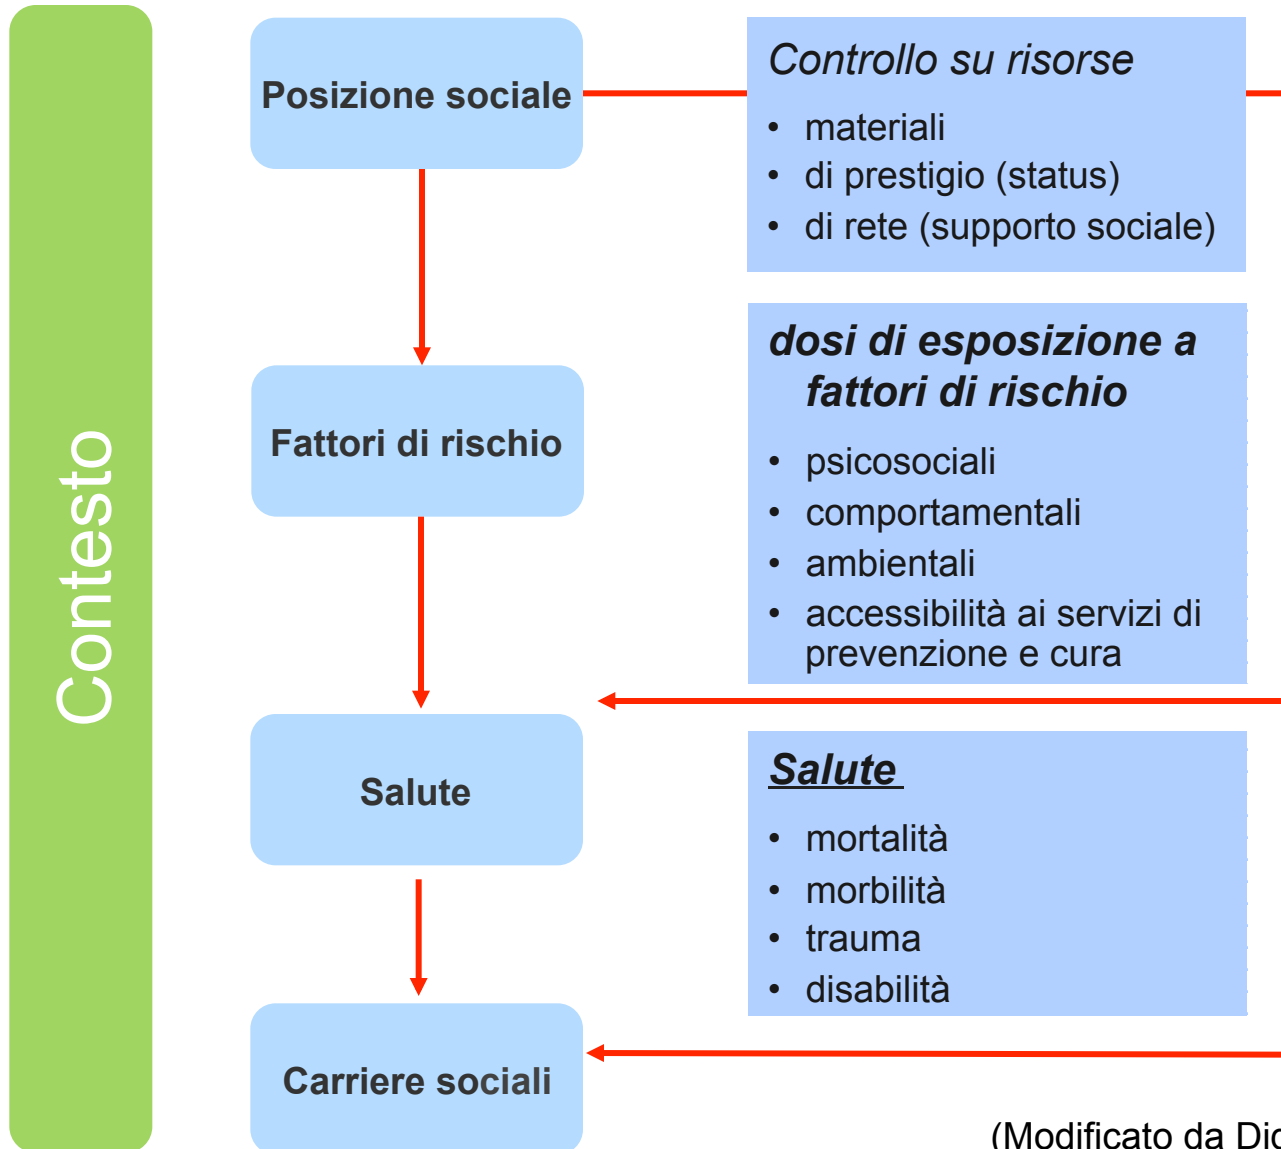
Contesto

Posizione sociale

Controllo su risorse
• materiali
• di prestigio (status)
• di rete (supporto sociale)

Fattori di rischio

dosi di esposizione a fattori di rischio
• psicosociali
• comportamentali
• ambientali
• accessibilità ai servizi di prevenzione e cura

Salute

Salute
• mortalità
• morbilità
• trauma
• disabilità

Carriere sociali

(Modificato da Di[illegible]